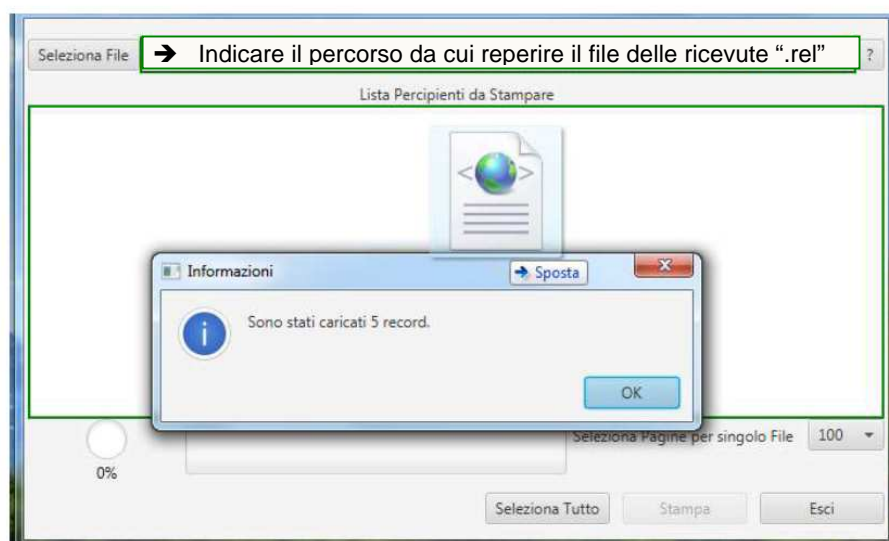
Seleziona File ➔ Indicare il percorso da cui reperire il file delle ricevute ".rel" ?

Lista Percipienti da Stampare

Informazioni ➔ Sposta

Sono stati caricati 5 record.

OK

Seleziona Pagine per singolo File 100

0%

Seleziona Tutto Stampa Esci